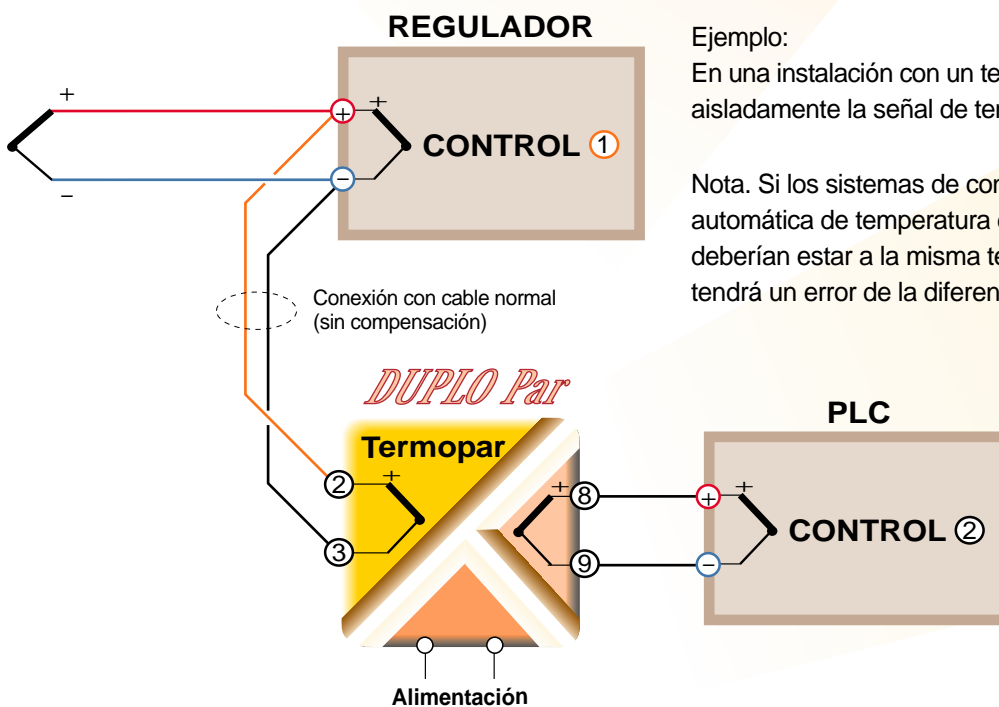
REGULADOR

+

–

+

+

–

CONTROL 1

Conexión con cable normal (sin compensación)

DUPLO Par

Termopar

2 +

3

+ 8

9

Alimentación

Ejemplo:
En una instalación con un te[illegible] aisladamente la señal de ter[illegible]

Nota. Si los sistemas de con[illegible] automática de temperatura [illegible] deberían estar a la misma te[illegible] tendrá un error de la diferen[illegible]

PLC

+

+

–

CONTROL 2